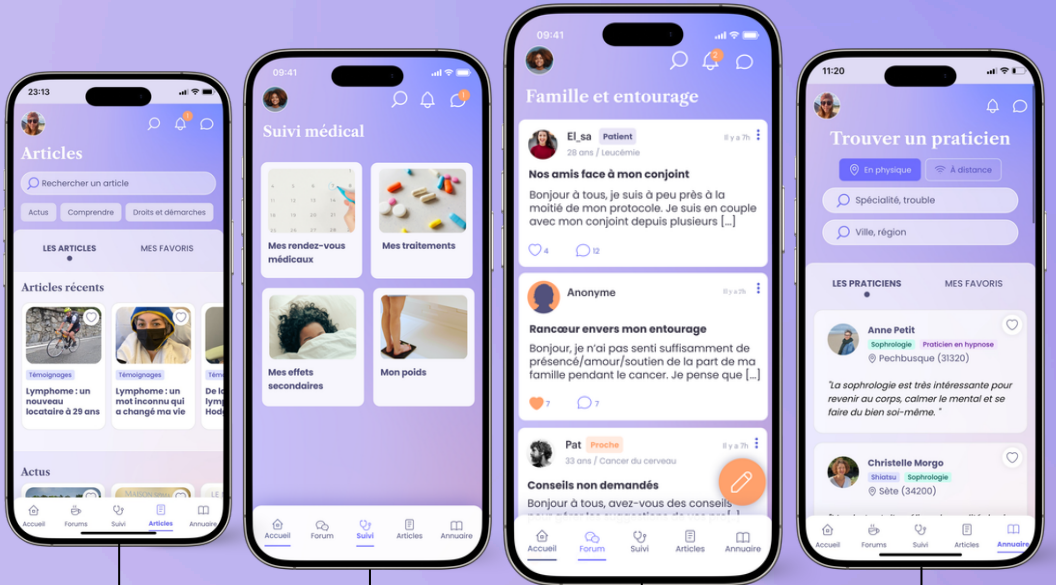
23:13

Articles

Rechercher un article

Actus Comprendre Droits et démarches

LES ARTICLES MES FAVORIS

Articles récents

Témoignages
Lymphome : un nouveau locataire à 29 ans

Témoignages
Lymphome : un mot inconnu qui a changé ma vie

De le Lymph Hodg

Actus

Accueil Forums Suivi Articles Annuaire

09:41

Suivi médical

Mes rendez-vous médicaux

Mes traitements

Mes effets secondaires

Mon poids

Accueil Forum Suivi Articles Annuaire

09:41

2

Famille et entourage

El_sa Patient Il y a 7h
28 ans / Leucémie

Nos amis face à mon conjoint

Bonjour à tous, je suis à peu près à la moitié de mon protocole. Je suis en couple avec mon conjoint depuis plusieurs [...]

4 12

Anonyme Il y a 2h

Rancœur envers mon entourage

Bonjour, je n'ai pas senti suffisamment de présence/amour/soutien de la part de ma famille pendant le cancer. Je pense que [...]

7 7

Pat Proche Il y a 7h
33 ans / Cancer du cerveau

Conseils non demandés

Bonjour à tous, avez-vous des conseils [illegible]

Accueil Forum Suivi Articles Annuaire

11:20

Trouver un praticien

En physique À distance

Spécialité, trouble

Ville, région

LES PRATICIENS MES FAVORIS

Anne Petit
Sophrologie Praticien en hypnose
Pechbusque (31320)

"La sophrologie est très intéressante pour revenir au corps, calmer le mental et se faire du bien soi-même. "

Christelle Morgo
Shiatsu Sophrologie
Sète (34200)

Accueil Forums Suivi Articles Annuaire